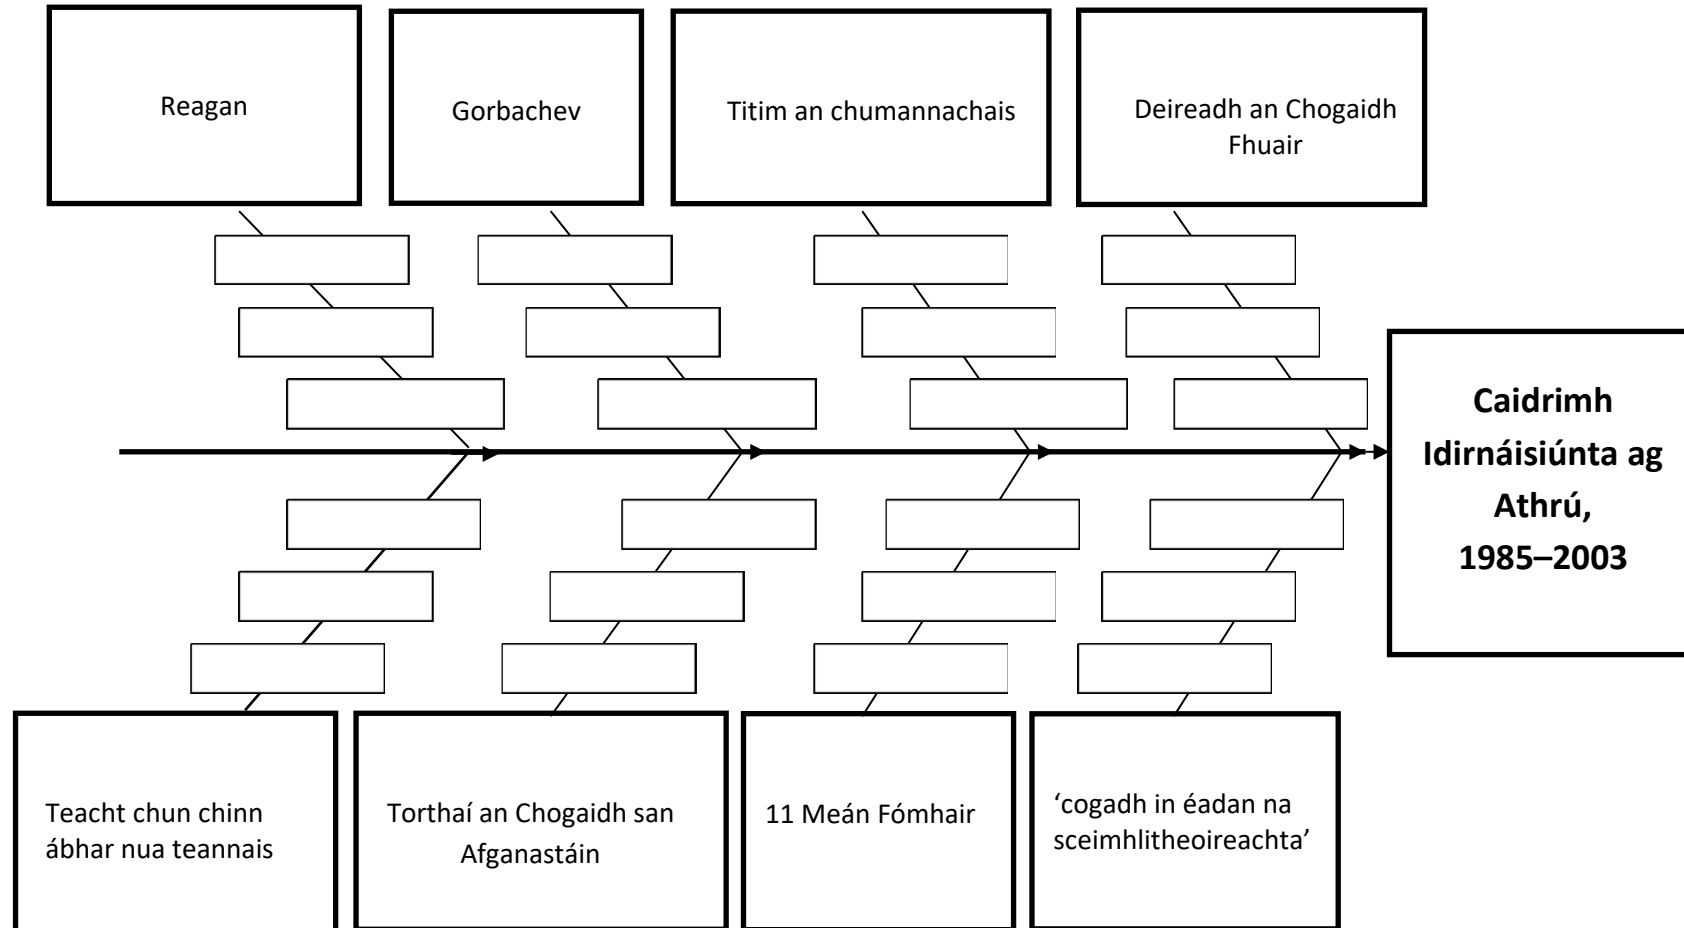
Reagan

Gorbachev

Titim an chumannachais

Deireadh an Chogaidh Fhuair

Caidrimh Idirnáisiúnta ag Athrú, 1985–2003

Teacht chun chinn ábhar nua teannais

Torthaí an Chogaidh san Afganastáin

11 Meán Fómhair

‘cogadh in éadan na sceimhlitheoireachta’